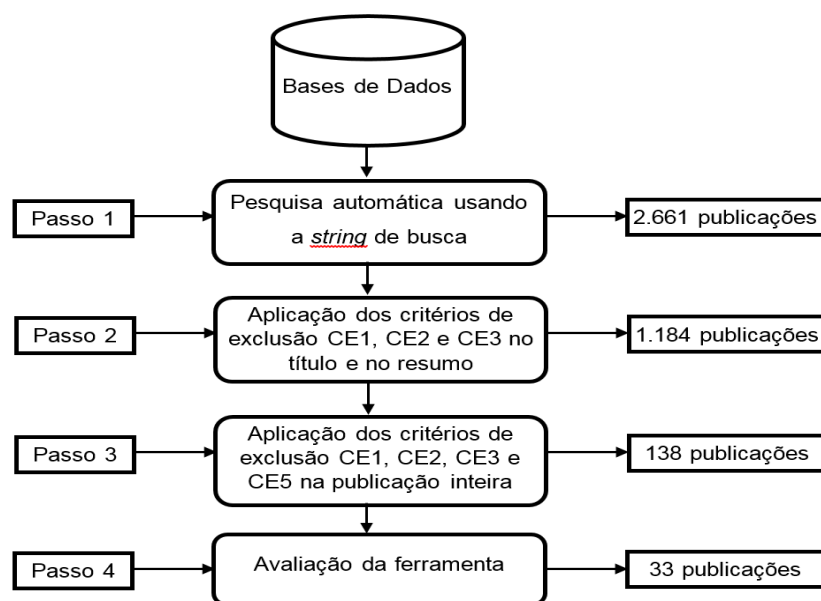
Bases de Dados

Passo 1

Pesquisa automática usando a *string* de busca

2.661 publicações

Passo 2

Aplicação dos critérios de exclusão CE1, CE2 e CE3 no título e no resumo

1.184 publicações

Passo 3

Aplicação dos critérios de exclusão CE1, CE2, CE3 e CE5 na publicação inteira

138 publicações

Passo 4

Avaliação da ferramenta

33 publicações